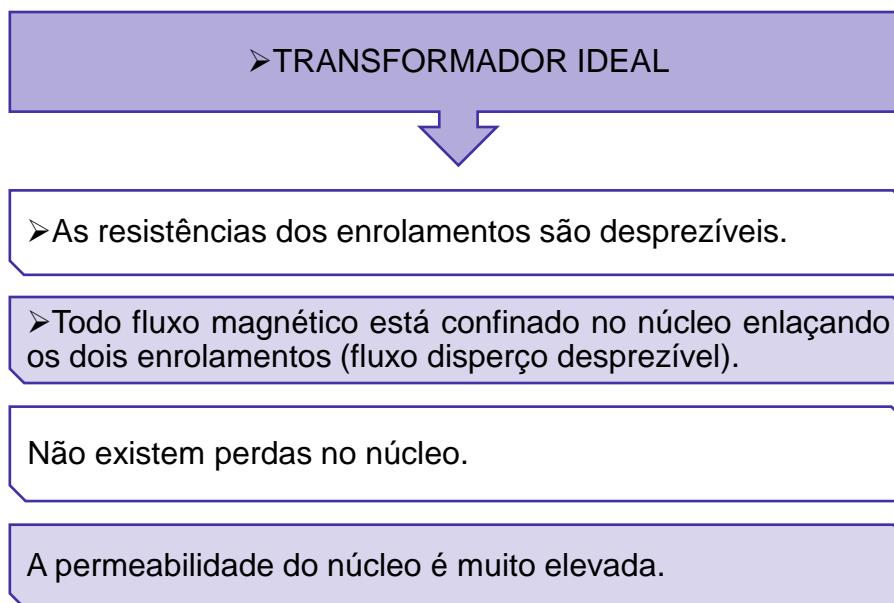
➢TRANSFORMADOR IDEAL

➢As resistências dos enrolamentos são desprezíveis.

➢Todo fluxo magnético está confinado no núcleo enlaçando os dois enrolamentos (fluxo disperço desprezível).

Não existem perdas no núcleo.

A permeabilidade do núcleo é muito elevada.